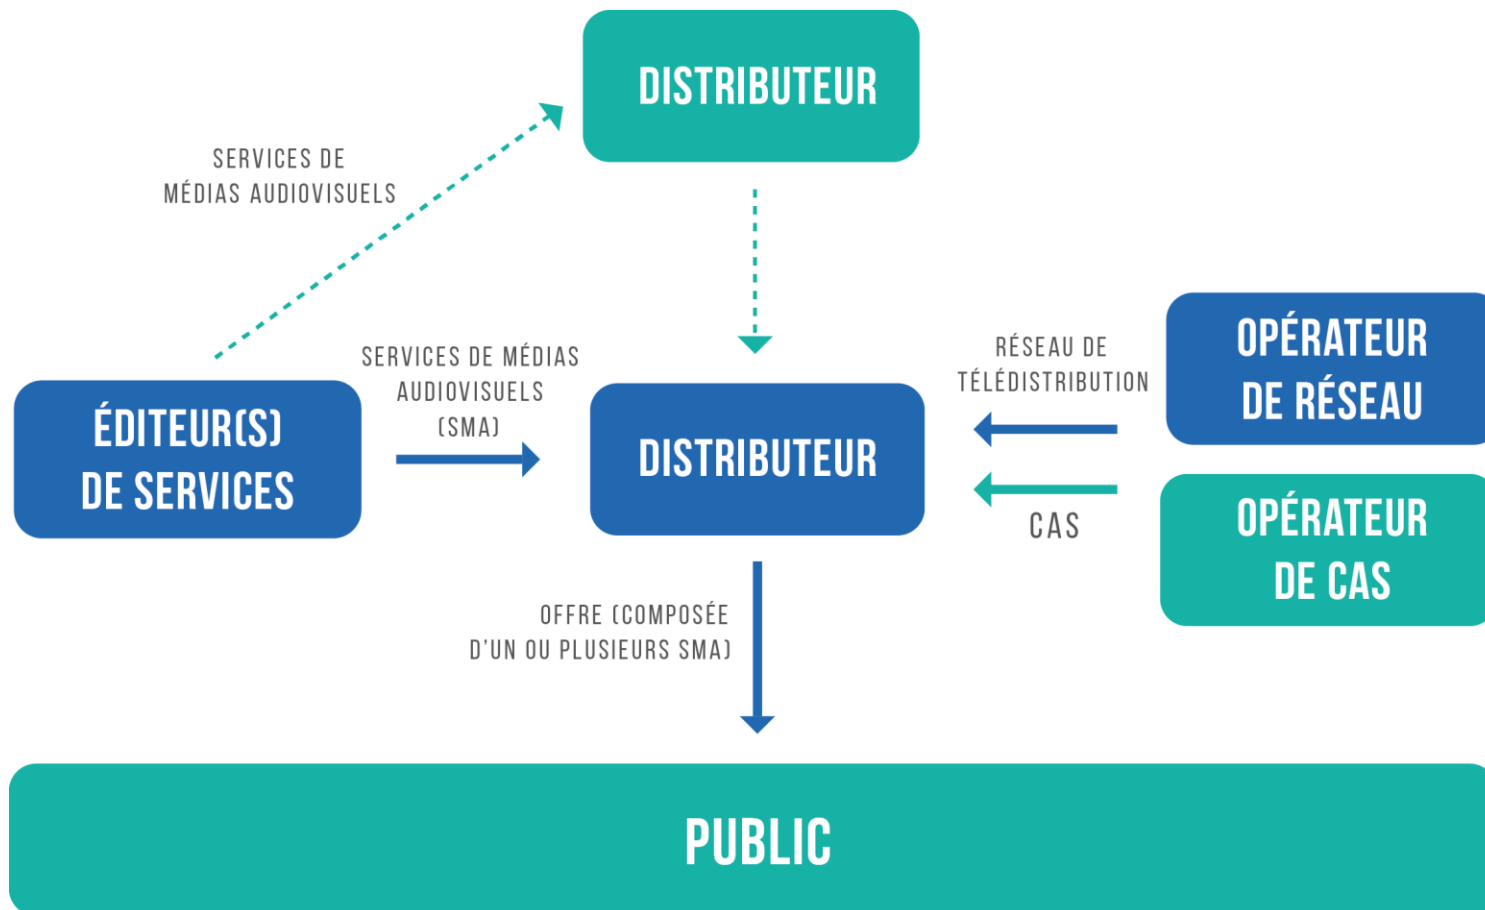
DISTRIBUTEUR

SERVICES DE MÉDIAS AUDIOVISUELS

SERVICES DE MÉDIAS AUDIOVISUELS (SMA)

ÉDITEUR(S) DE SERVICES

DISTRIBUTEUR

RÉSEAU DE TÉLÉDISTRIBUTION

OPÉRATEUR DE RÉSEAU

CAS

OPÉRATEUR DE CAS

OFFRE (COMPOSÉE D'UN OU PLUSIEURS SMA)

PUBLIC